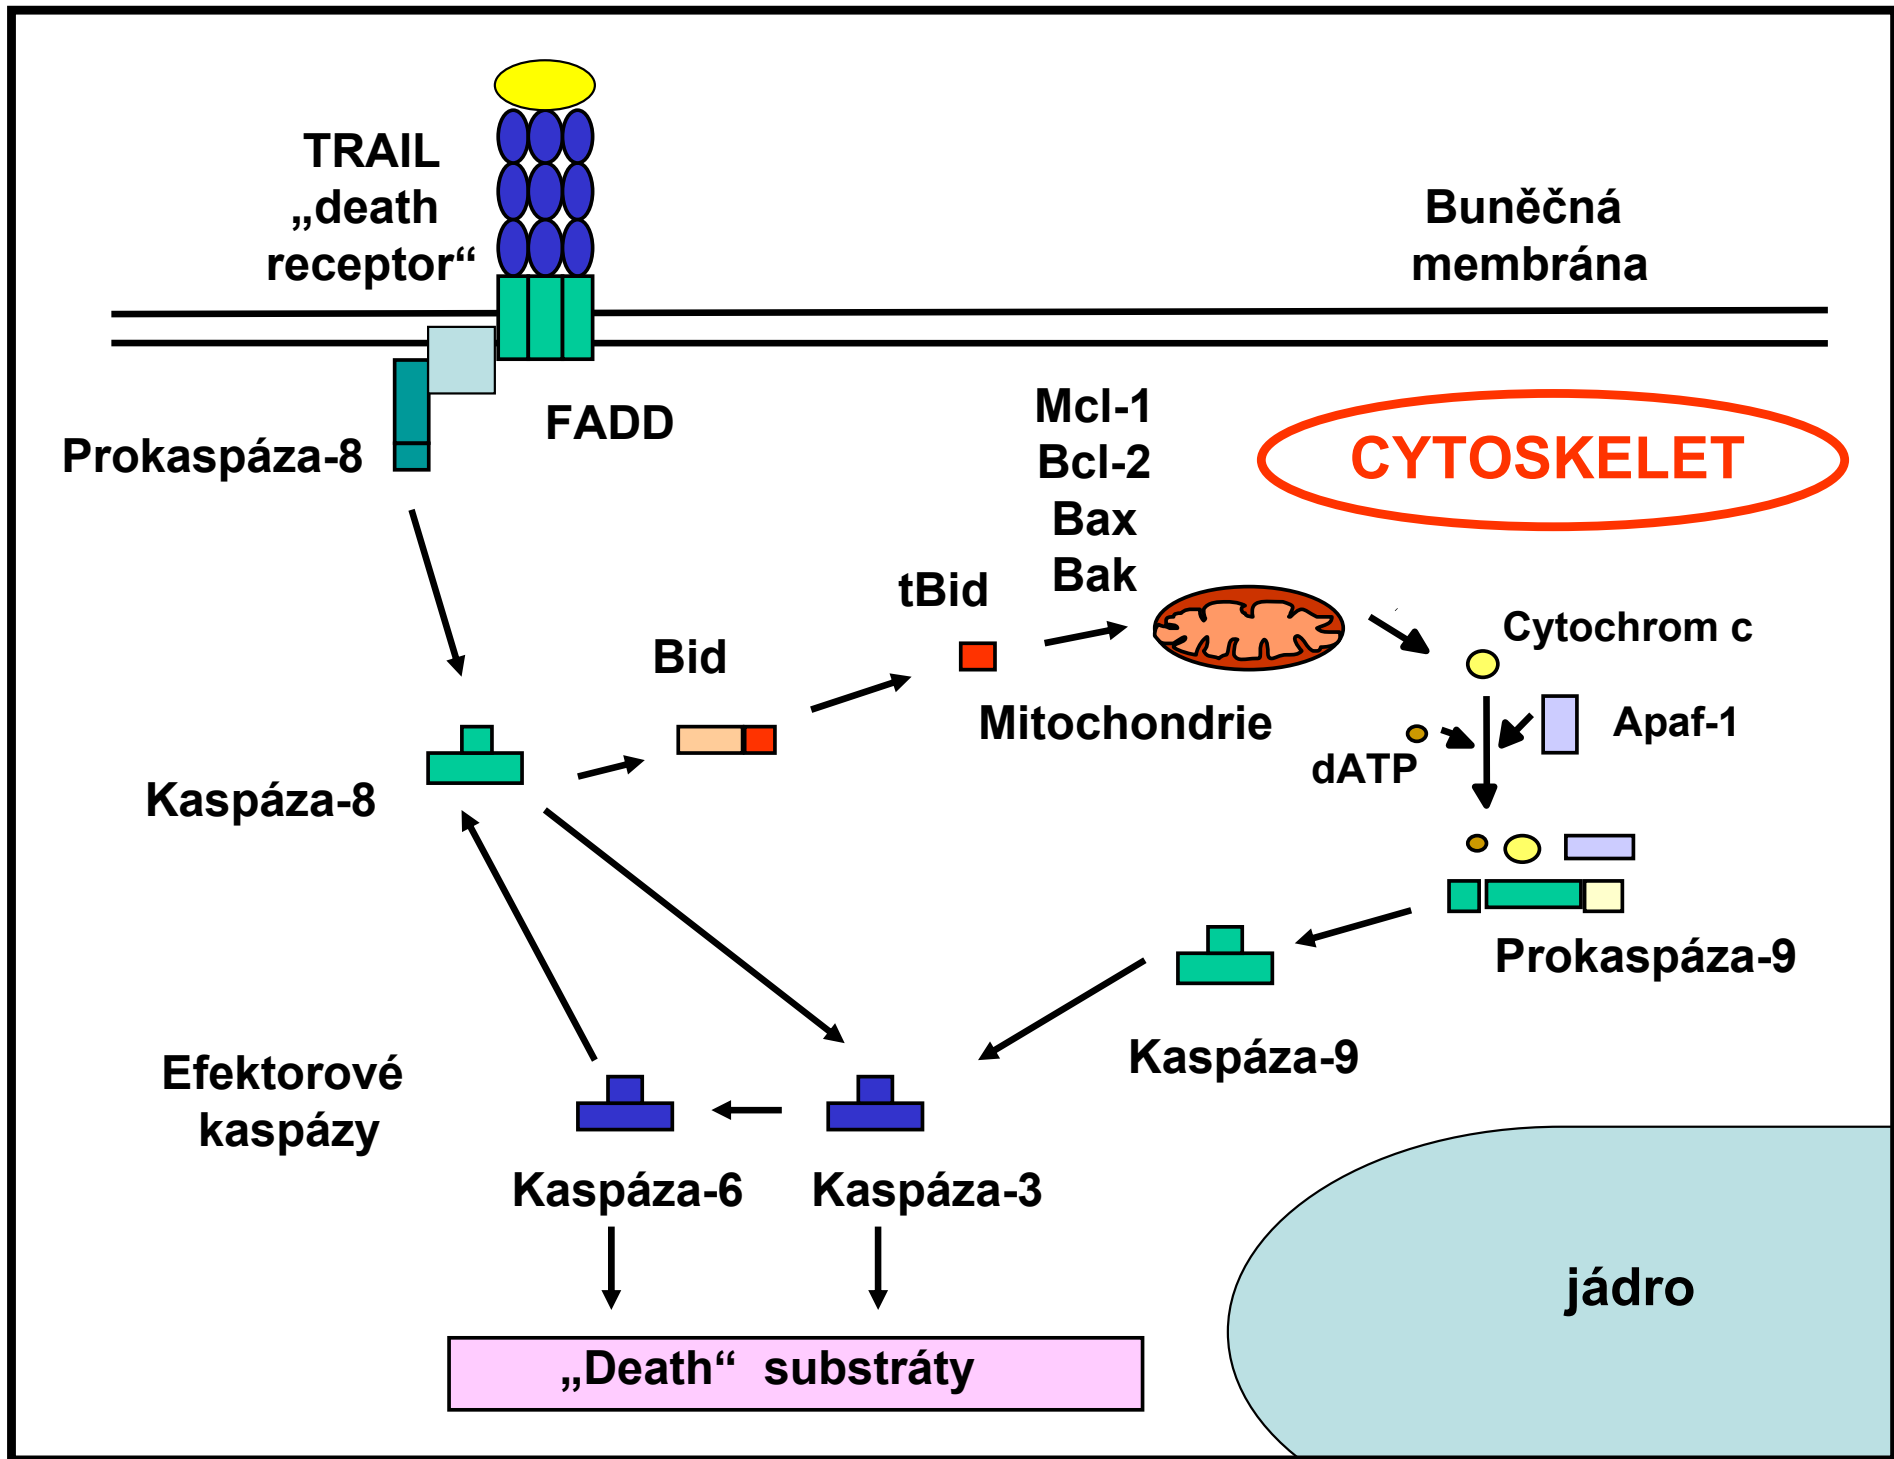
TRAIL „death receptor“

Buněčná membrána

FADD

Prokaspáza-8

Mcl-1
Bcl-2
Bax
Bak

CYTOSKELET

tBid

Bid

Cytochrom c

Mitochondrie

Apaf-1

dATP

Kaspáza-8

Prokaspáza-9

Kaspáza-9

Efektorové kaspázy

Kaspáza-6

Kaspáza-3

jádro

„Death“ substráty